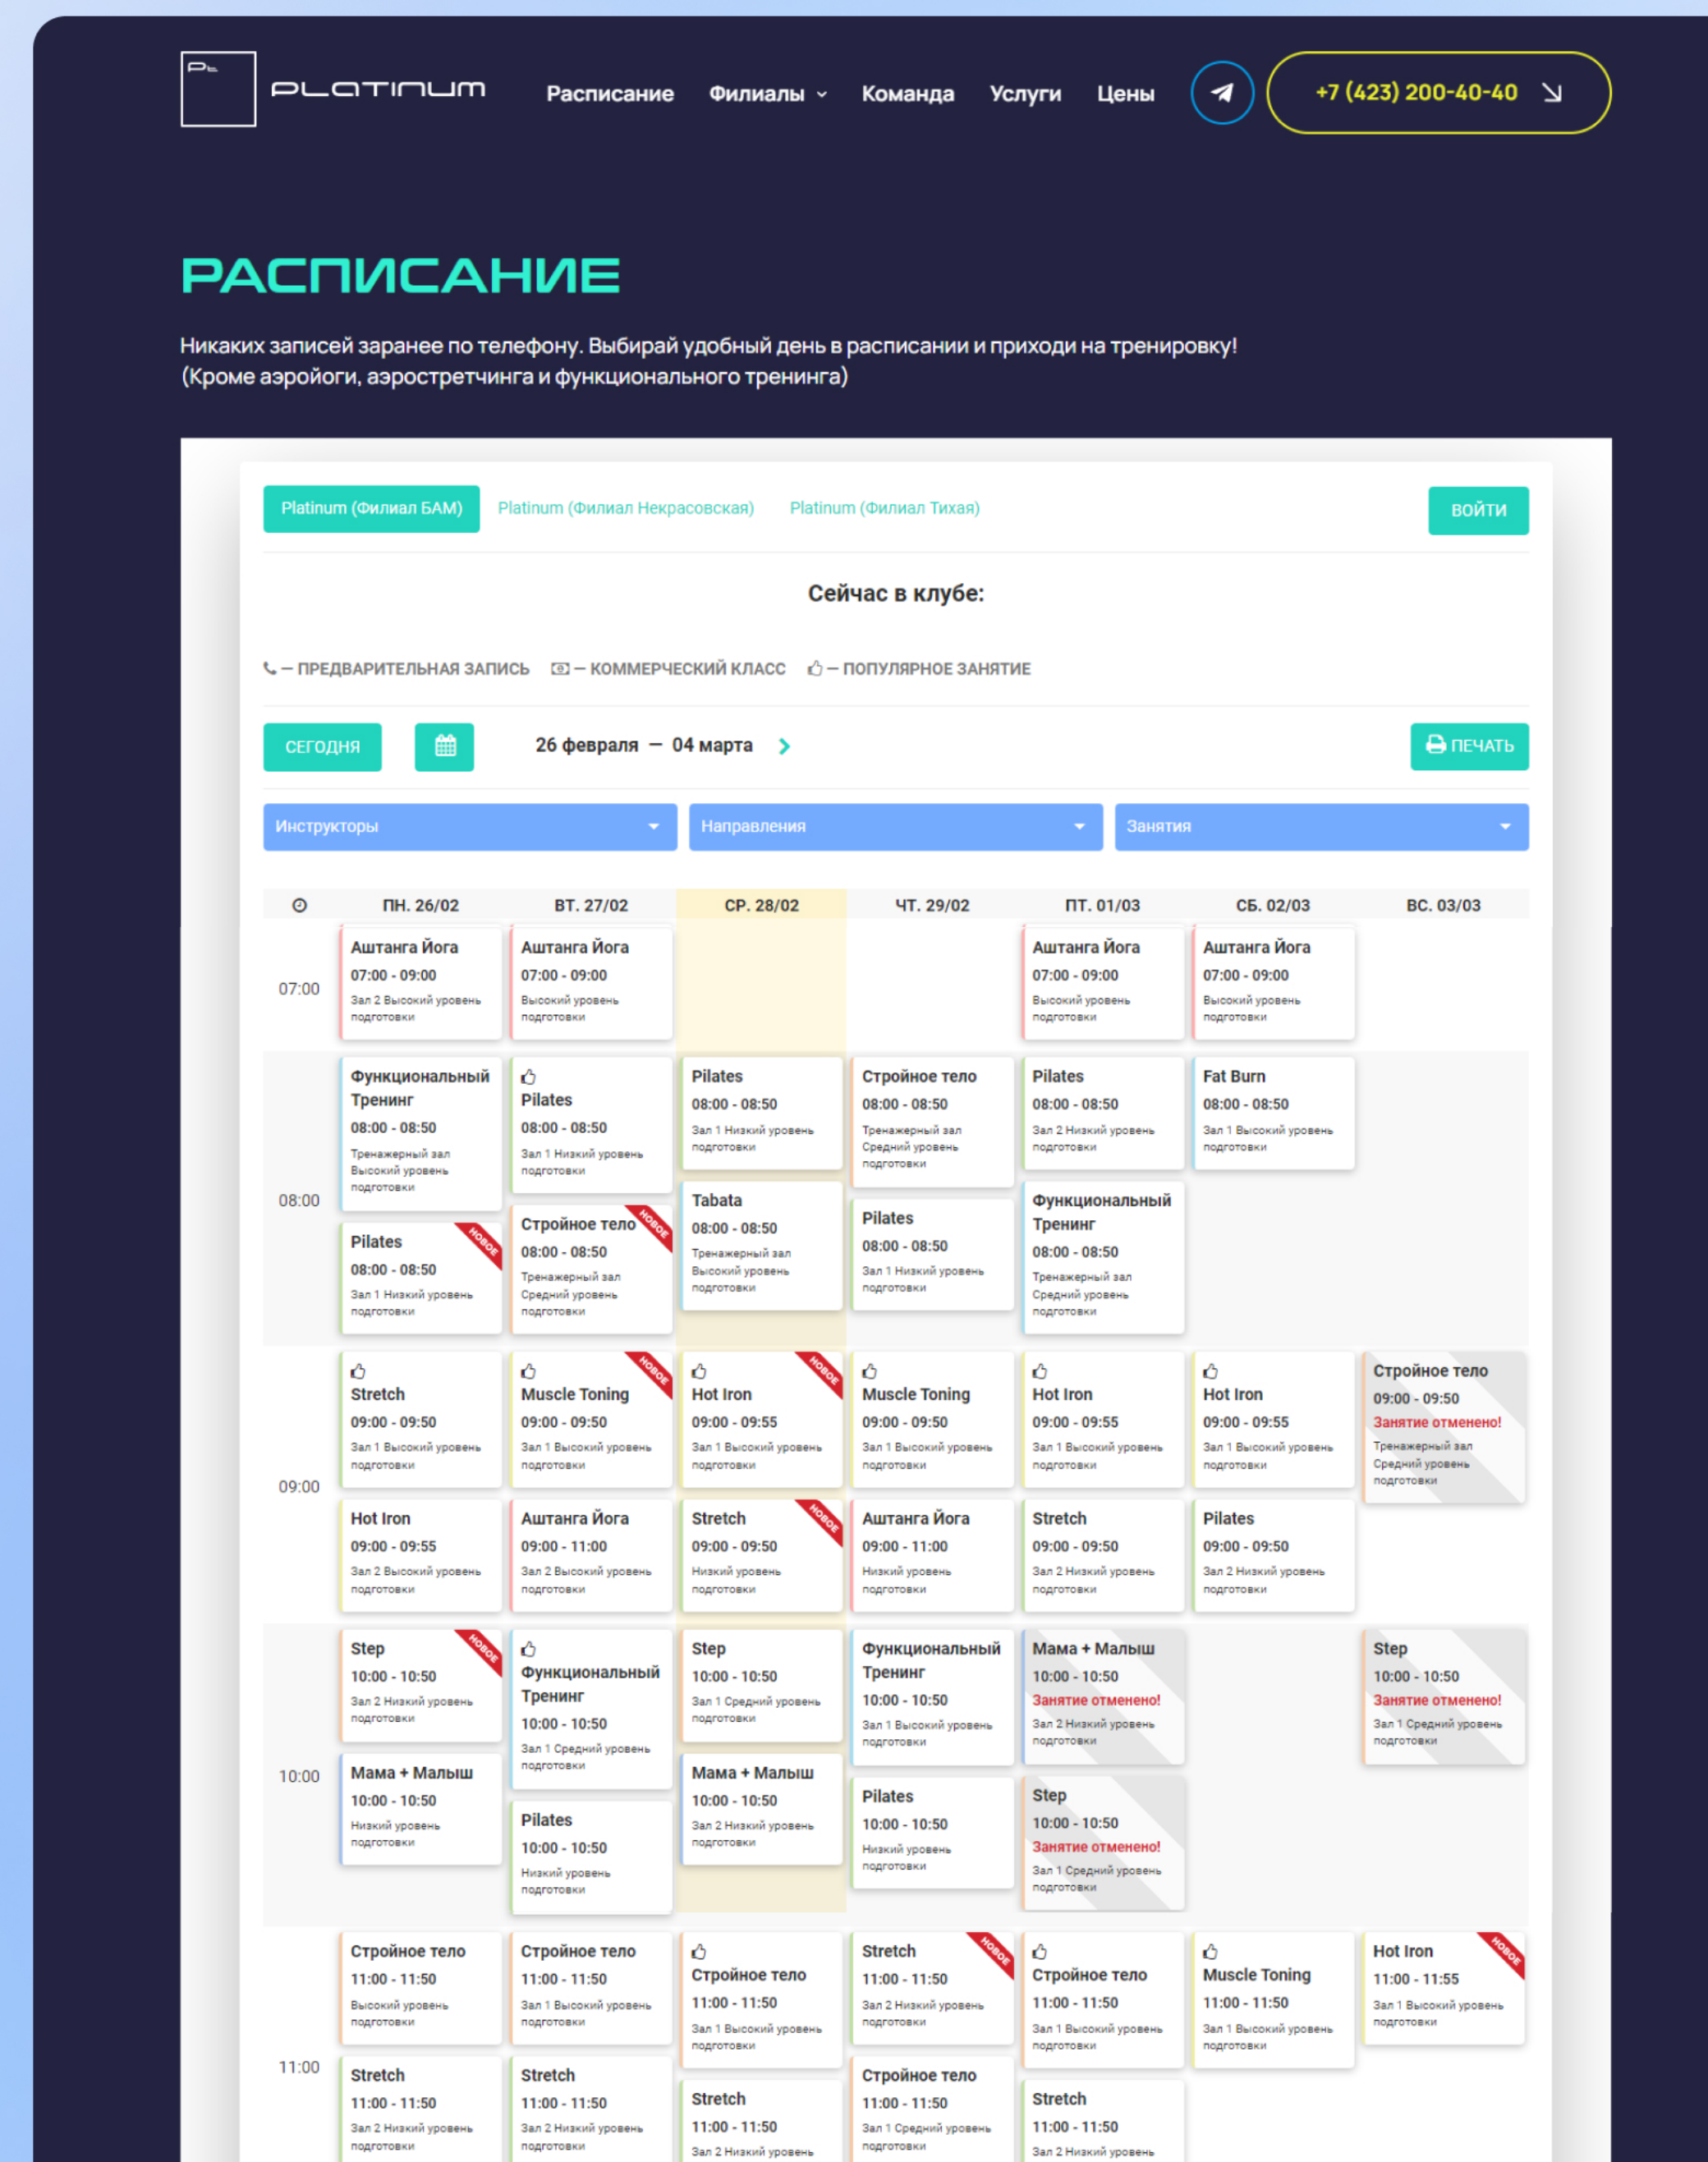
PLATINUM

Расписание Филиалы Команда Услуги Цены

+7 (423) 200-40-40

РАСПИСАНИЕ

Никаких записей заранее по телефону. Выбирай удобный день в расписании и приходи на тренировку! (Кроме аэройоги, аэростретчинга и функционального тренинга)

Platinum (Филиал БАМ) Platinum (Филиал Некрасовская) Platinum (Филиал Тихая) ВОЙТИ

Сейчас в клубе:

— ПРЕДВАРИТЕЛЬНАЯ ЗАПИСЬ — КОММЕРЧЕСКИЙ КЛАСС — ПОПУЛЯРНОЕ ЗАНЯТИЕ

СЕГОДНЯ 26 февраля — 04 марта ПЕЧАТЬ

Инструкторы Направления Занятия

| | ПН. 26/02 | ВТ. 27/02 | СР. 28/02 | ЧТ. 29/02 | ПТ. 01/03 | СБ. 02/03 | ВС. 03/03 |
|---|---|---|---|---|---|---|---|
| 07:00 | Аштанга Йога 07:00 - 09:00 Зал 2 Высокий уровень подготовки | Аштанга Йога 07:00 - 09:00 Высокий уровень подготовки | | | Аштанга Йога 07:00 - 09:00 Высокий уровень подготовки | Аштанга Йога 07:00 - 09:00 Высокий уровень подготовки | |
| 08:00 | Функциональный Тренинг 08:00 - 08:50 Тренажерный зал Высокий уровень подготовки; Pilates НОВОЕ 08:00 - 08:50 Зал 1 Низкий уровень подготовки | Pilates 08:00 - 08:50 Зал 1 Низкий уровень подготовки; Стройное тело НОВОЕ 08:00 - 08:50 Тренажерный зал Средний уровень подготовки | Pilates 08:00 - 08:50 Зал 1 Низкий уровень подготовки; Tabata 08:00 - 08:50 Тренажерный зал Высокий уровень подготовки | Стройное тело 08:00 - 08:50 Тренажерный зал Средний уровень подготовки; Pilates 08:00 - 08:50 Зал 1 Низкий уровень подготовки | Pilates 08:00 - 08:50 Зал 2 Низкий уровень подготовки; Функциональный Тренинг 08:00 - 08:50 Тренажерный зал Средний уровень подготовки | Fat Burn 08:00 - 08:50 Зал 1 Высокий уровень подготовки | |
| 09:00 | Stretch 09:00 - 09:50 Зал 1 Высокий уровень подготовки; Hot Iron 09:00 - 09:55 Зал 2 Высокий уровень подготовки | Muscle Toning НОВОЕ 09:00 - 09:50 Зал 1 Высокий уровень подготовки; Аштанга Йога 09:00 - 11:00 Зал 2 Высокий уровень подготовки | Hot Iron НОВОЕ 09:00 - 09:55 Зал 1 Высокий уровень подготовки; Stretch НОВОЕ 09:00 - 09:50 Низкий уровень подготовки | Muscle Toning 09:00 - 09:50 Зал 1 Высокий уровень подготовки; Аштанга Йога 09:00 - 11:00 Низкий уровень подготовки | Hot Iron 09:00 - 09:55 Зал 1 Высокий уровень подготовки; Stretch 09:00 - 09:50 Зал 2 Низкий уровень подготовки | Hot Iron 09:00 - 09:55 Зал 1 Высокий уровень подготовки; Pilates 09:00 - 09:50 Зал 2 Низкий уровень подготовки | Стройное тело 09:00 - 09:50 Занятие отменено! Тренажерный зал Средний уровень подготовки |
| 10:00 | Step НОВОЕ 10:00 - 10:50 Зал 2 Низкий уровень подготовки; Мама + Малыш 10:00 - 10:50 Низкий уровень подготовки | Функциональный Тренинг 10:00 - 10:50 Зал 1 Средний уровень подготовки; Pilates 10:00 - 10:50 Низкий уровень подготовки | Step 10:00 - 10:50 Зал 1 Средний уровень подготовки; Мама + Малыш 10:00 - 10:50 Зал 2 Низкий уровень подготовки | Функциональный Тренинг 10:00 - 10:50 Зал 1 Высокий уровень подготовки; Pilates 10:00 - 10:50 Низкий уровень подготовки | Мама + Малыш 10:00 - 10:50 Занятие отменено! Зал 2 Низкий уровень подготовки; Step 10:00 - 10:50 Занятие отменено! Зал 1 Средний уровень подготовки | | Step 10:00 - 10:50 Занятие отменено! Зал 1 Средний уровень подготовки |
| 11:00 | Стройное тело 11:00 - 11:50 Высокий уровень подготовки; Stretch 11:00 - 11:50 Зал 2 Низкий уровень подготовки | Стройное тело 11:00 - 11:50 Зал 1 Высокий уровень подготовки; Stretch 11:00 - 11:50 Зал 2 Низкий уровень подготовки | Стройное тело 11:00 - 11:50 Зал 1 Высокий уровень подготовки; Stretch 11:00 - 11:50 Зал 2 Низкий уровень | Stretch НОВОЕ 11:00 - 11:50 Зал 2 Низкий уровень подготовки; Стройное тело 11:00 - 11:50 Зал 1 Средний уровень подготовки | Стройное тело 11:00 - 11:50 Зал 1 Высокий уровень подготовки; Stretch 11:00 - 11:50 Зал 2 Низкий уровень | Muscle Toning 11:00 - 11:50 Зал 1 Высокий уровень подготовки | Hot Iron НОВОЕ 11:00 - 11:55 Зал 1 Высокий уровень подготовки |